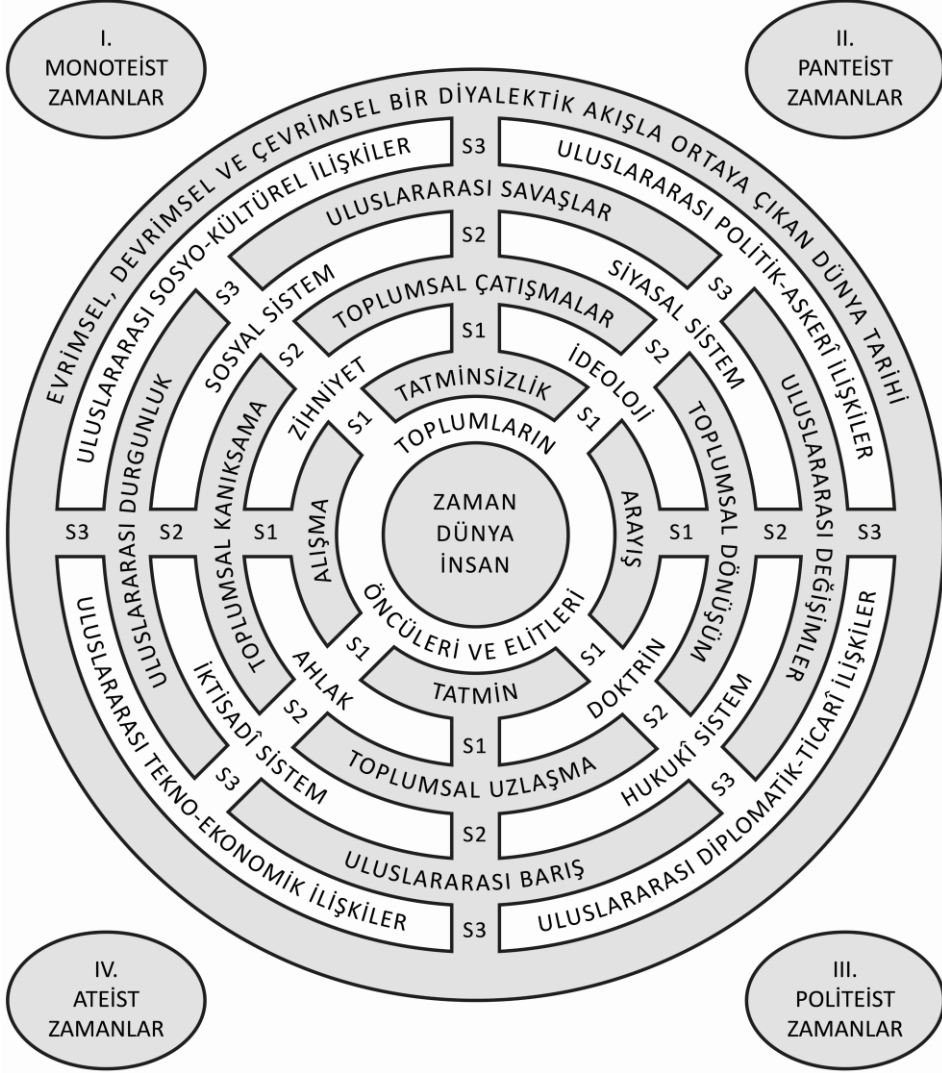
I.
MONOTEİST
ZAMANLAR

II.
PANTEİST
ZAMANLAR

EVRİMSEL, DEVRİMSEL VE ÇEVRİMSEL BİR DİYALEKTİK AKIŞLA ORTAYA ÇIKAN DÜNYA TARİHİ

ULUSLARARASI SOSYO-KÜLTÜREL İLİŞKİLER
S3
ULUSLARARASI POLİTİK-ASKERÎ İLİŞKİLER

ULUSLARARASI SAVAŞLAR
S2

S3
SOSYAL SİSTEM
SİYASAL SİSTEM
S3

TOPLUMSAL ÇATIŞMALAR
S1

S2
ZİHNİYET
İDEOLOJİ
S2

TATMİNSİZLİK

S1
TOPLUMLARIN
S1

ULUSLARARASI DURGUNLUK
TOPLUMSAL KANIKSAMA
ALIŞMA
ZAMAN
DÜNYA
İNSAN
ARAYIŞ
TOPLUMSAL DÖNÜŞÜM
ULUSLARARASI DEĞİŞİMLER

S3
S2
S1
S1
S2
S3

ÖNCÜLERİ VE ELİTLERİ

S1
S1

AHLAK
TATMİN
DOKTRİN

S2
S2

İKTİSADÎ SİSTEM
S1
HUKUKÎ SİSTEM

TOPLUMSAL UZLAŞMA

S3
S3

ULUSLARARASI TEKNO-EKONOMİK İLİŞKİLER
S2
ULUSLARARASI DİPLOMATİK-TİCARÎ İLİŞKİLER

ULUSLARARASI BARIŞ
S3

IV.
ATEİST
ZAMANLAR

III.
POLİTEİST
ZAMANLAR